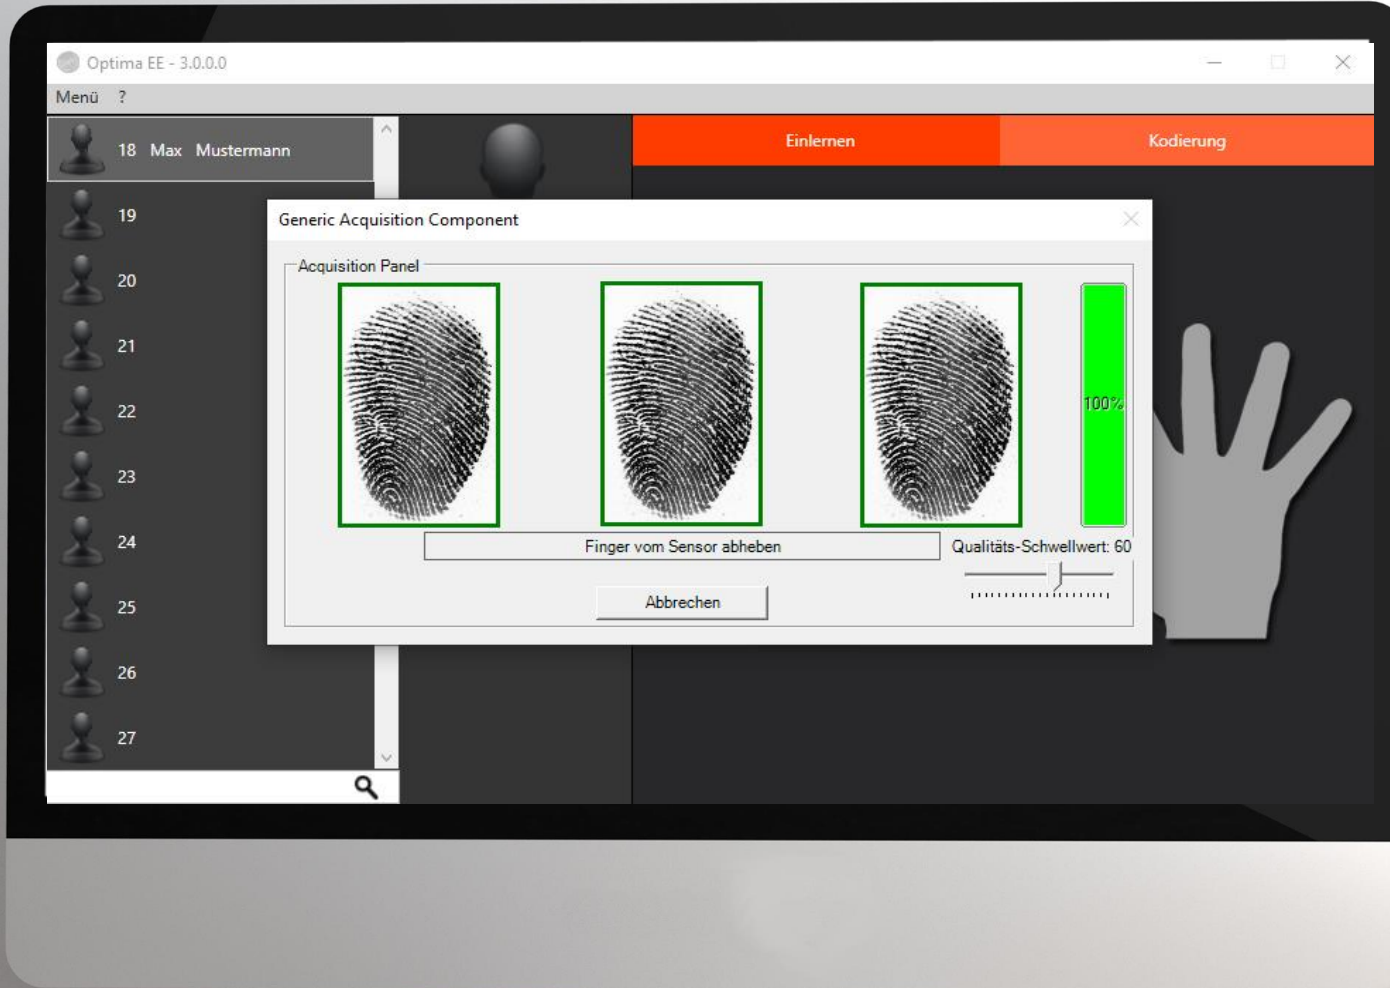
Optima EE - 3.0.0.0

Menü ?

18 Max Mustermann
19
20
21
22
23
24
25
26
27

Einlernen
Kodierung

Generic Acquisition Component

Acquisition Panel

100%

Finger vom Sensor abheben

Qualitäts-Schwellwert: 60

Abbrechen